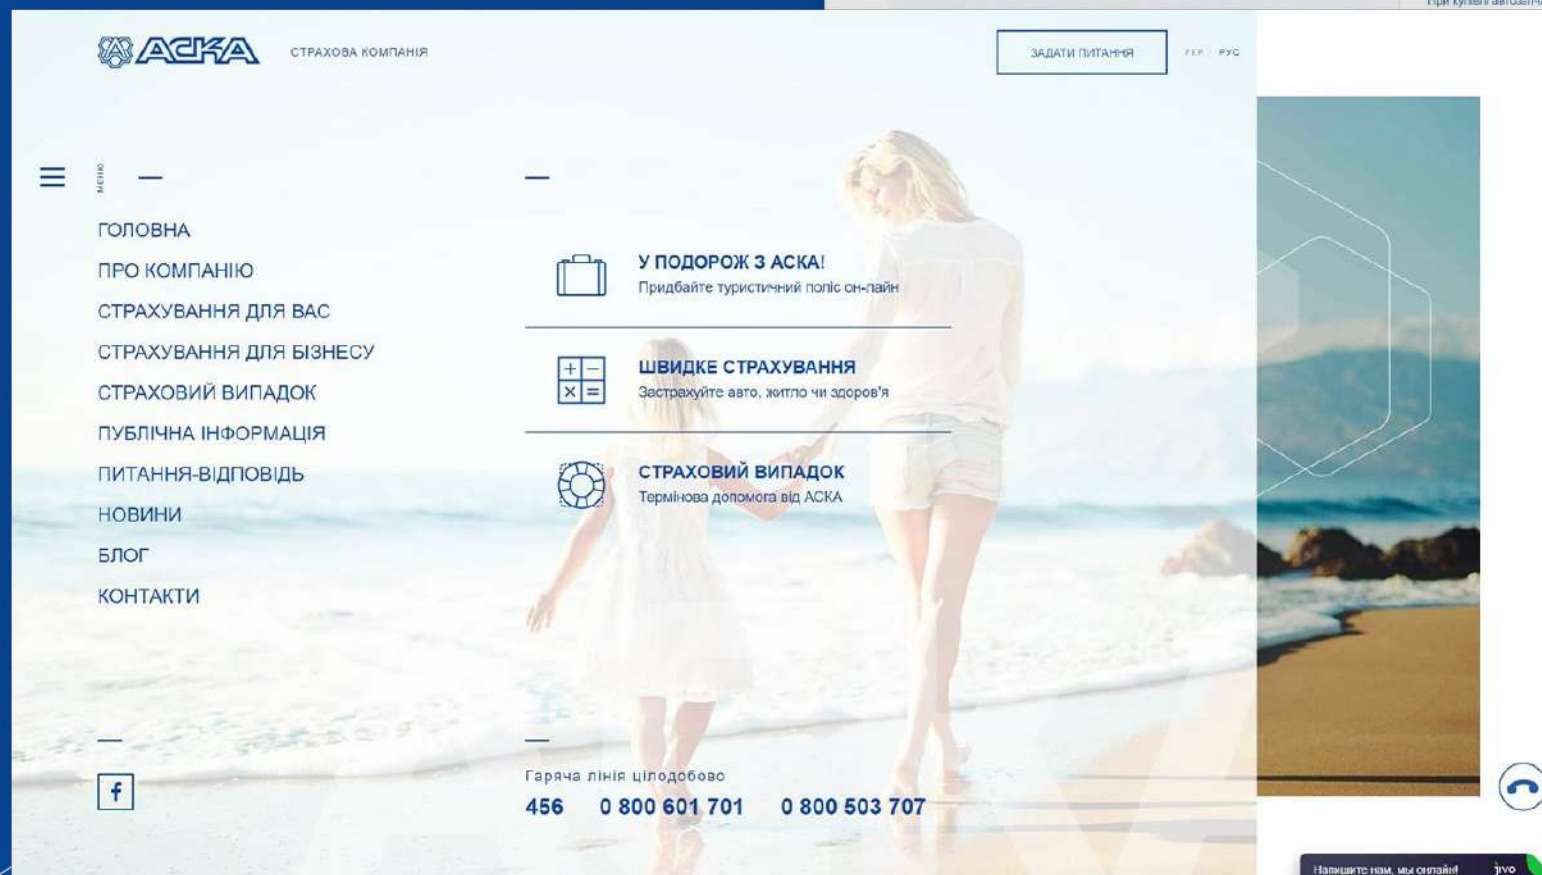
При купівлі автозап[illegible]

АСКА СТРАХОВА КОМПАНІЯ

ЗАДАТИ ПИТАННЯ

УКР РУС

МЕНЮ

ГОЛОВНА
ПРО КОМПАНІЮ
СТРАХУВАННЯ ДЛЯ ВАС
СТРАХУВАННЯ ДЛЯ БІЗНЕСУ
СТРАХОВИЙ ВИПАДОК
ПУБЛІЧНА ІНФОРМАЦІЯ
ПИТАННЯ-ВІДПОВІДЬ
НОВИНИ
БЛОГ
КОНТАКТИ

У ПОДОРОЖ З АСКА!
Придбайте туристичний поліс он-лайн

ШВИДКЕ СТРАХУВАННЯ
Застрахуйте авто, житло чи здоров'я

СТРАХОВИЙ ВИПАДОК
Термінова допомога від АСКА

f

Гаряча лінія цілодобово
456 0 800 601 701 0 800 503 707

Напишите нам, мы онлайн! jivo